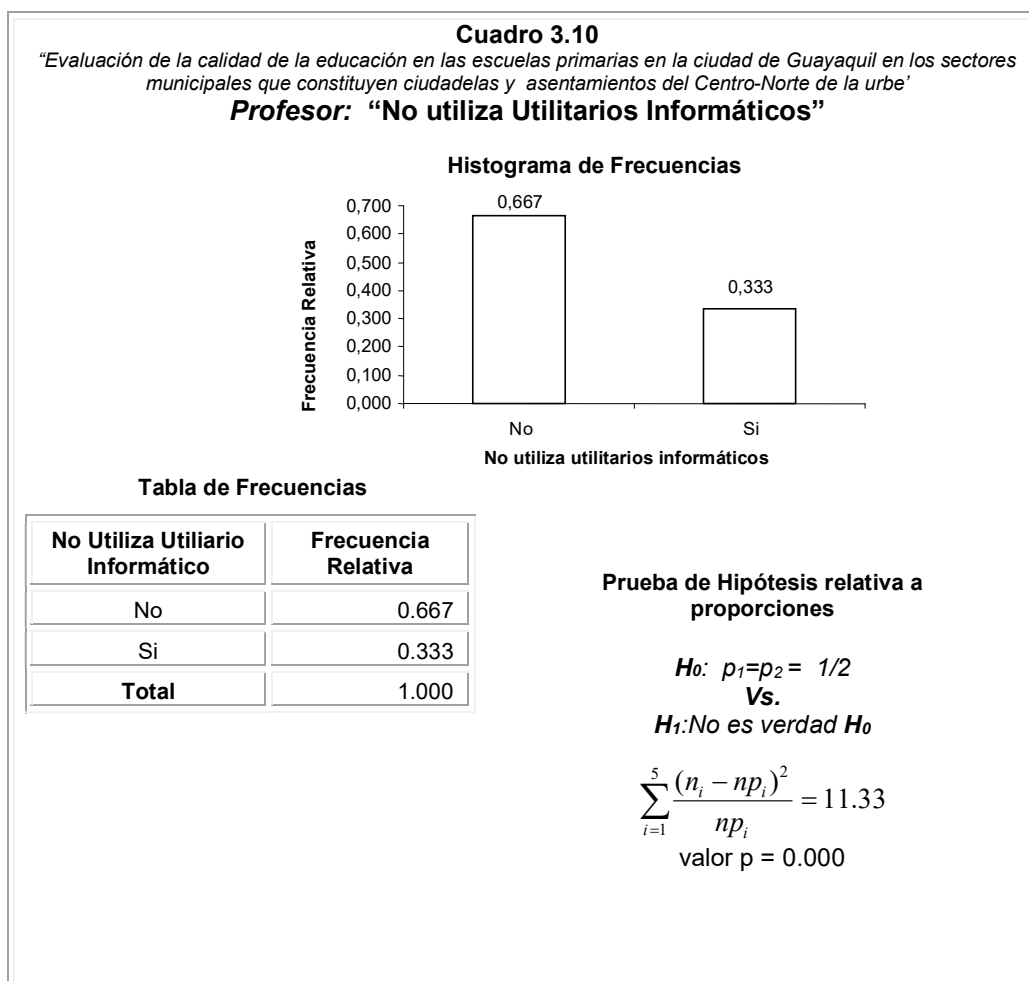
**Cuadro 3.10**

*"Evaluación de la calidad de la educación en las escuelas primarias en la ciudad de Guayaquil en los sectores municipales que constituyen ciudadelas y asentamientos del Centro-Norte de la urbe'*

***Profesor:* "No utiliza Utilitarios Informáticos"**

**Histograma de Frecuencias**

Frecuencia Relativa

0,700
0,600
0,500
0,400
0,300
0,200
0,100
0,000

0,667
0,333

No
Si

No utiliza utilitarios informáticos

**Tabla de Frecuencias**

| No Utiliza Utiliario Informático | Frecuencia Relativa |
|---|---|
| No | 0.667 |
| Si | 0.333 |
| **Total** | 1.000 |

**Prueba de Hipótesis relativa a proporciones**

*H₀: $p_1$=$p_2$ = 1/2*
***Vs.***
*H₁:No es verdad H₀*

$\sum_{i=1}^{5}\frac{(n_i - np_i)^2}{np_i} = 11.33$

valor p = 0.000